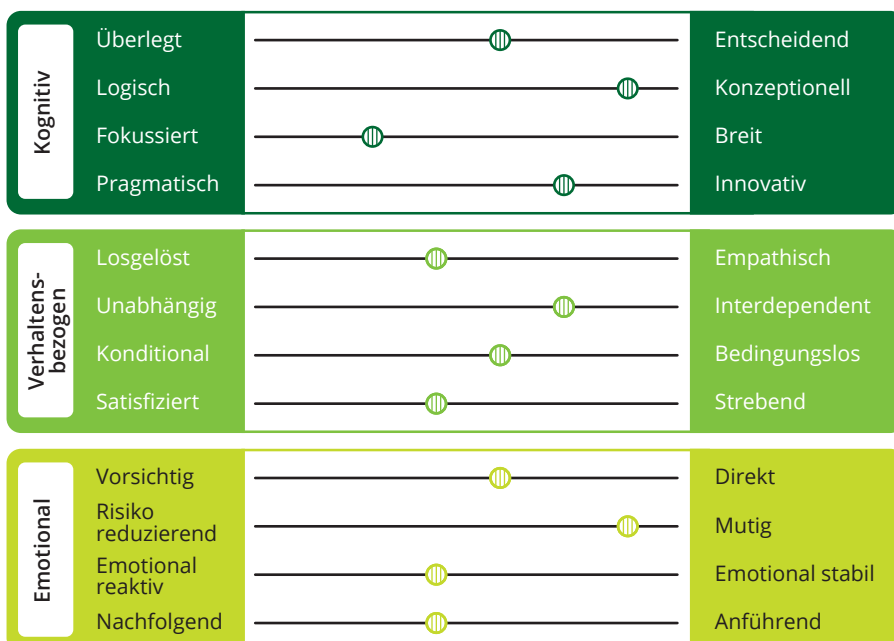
Kognitiv

| Überlegt | Entscheidend |
|---|---|
| Logisch | Konzeptionell |
| Fokussiert | Breit |
| Pragmatisch | Innovativ |

Verhaltensbezogen

| Losgelöst | Empathisch |
|---|---|
| Unabhängig | Interdependent |
| Konditional | Bedingungslos |
| Satisfiziert | Strebend |

Emotional

| Vorsichtig | Direkt |
|---|---|
| Risiko reduzierend | Mutig |
| Emotional reaktiv | Emotional stabil |
| Nachfolgend | Anführend |